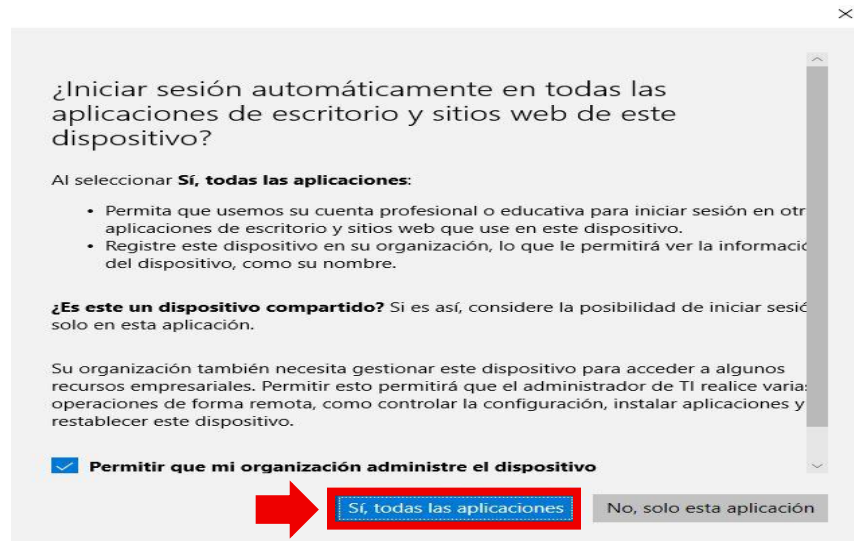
×

¿Iniciar sesión automáticamente en todas las aplicaciones de escritorio y sitios web de este dispositivo?

Al seleccionar **Sí, todas las aplicaciones**:

• Permita que usemos su cuenta profesional o educativa para iniciar sesión en otr aplicaciones de escritorio y sitios web que use en este dispositivo.
• Registre este dispositivo en su organización, lo que le permitirá ver la informacio del dispositivo, como su nombre.

**¿Es este un dispositivo compartido?** Si es así, considere la posibilidad de iniciar sesió solo en esta aplicación.

Su organización también necesita gestionar este dispositivo para acceder a algunos recursos empresariales. Permitir esto permitirá que el administrador de TI realice varia operaciones de forma remota, como controlar la configuración, instalar aplicaciones y restablecer este dispositivo.

**Permitir que mi organización administre el dispositivo**

Sí, todas las aplicaciones

No, solo esta aplicación